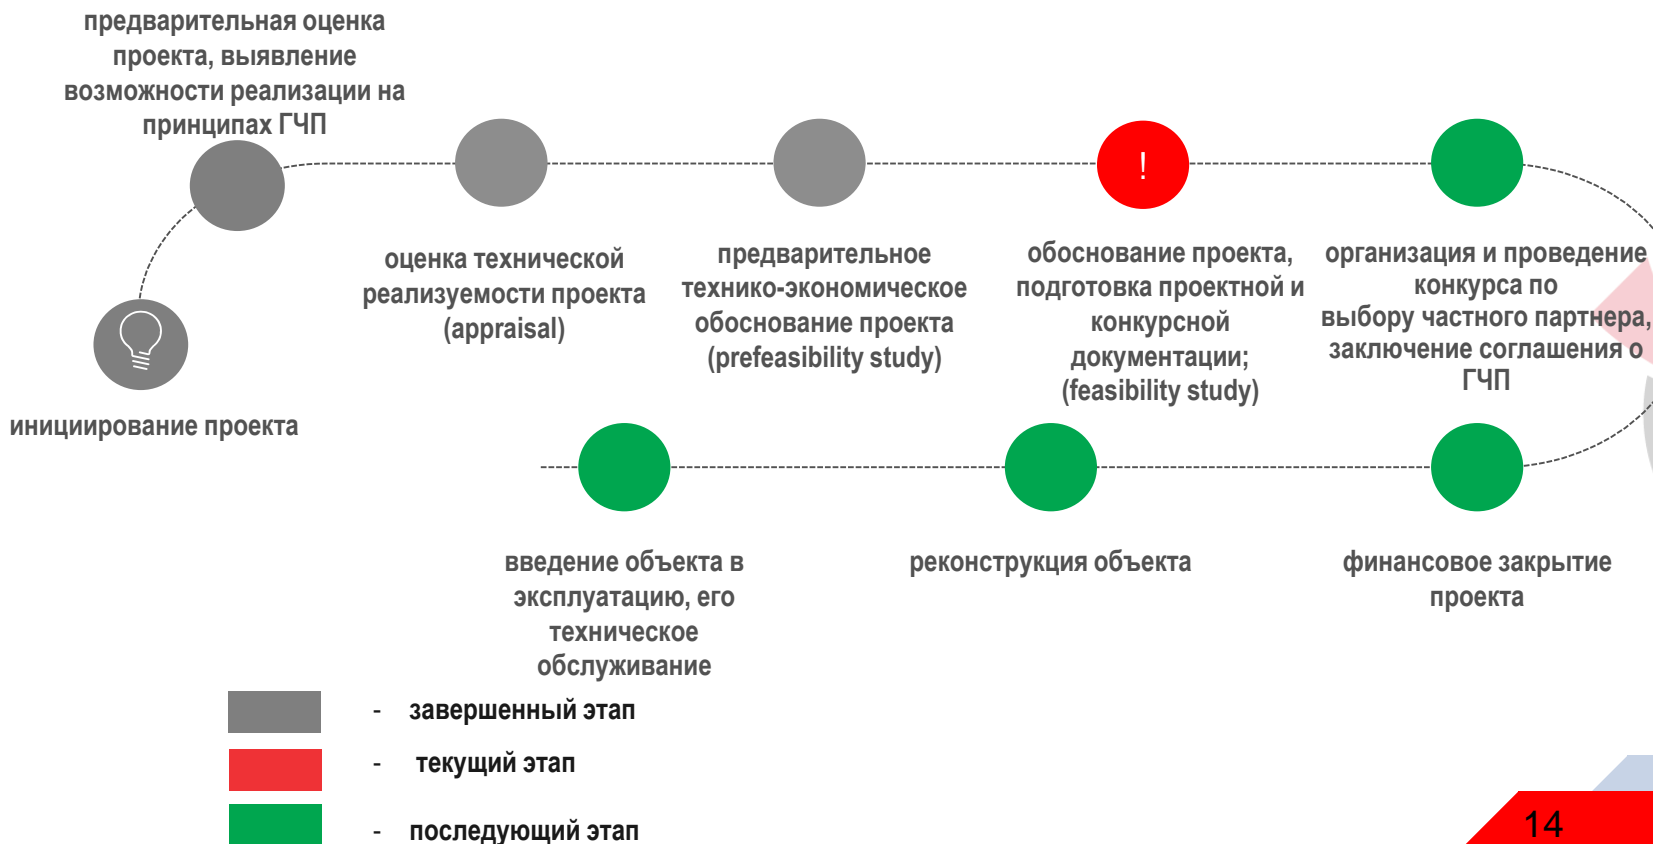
предварительная оценка проекта, выявление возможности реализации на принципах ГЧП

инициирование проекта

оценка технической реализуемости проекта (appraisal)

предварительное технико-экономическое обоснование проекта (prefeasibility study)

!

обоснование проекта, подготовка проектной и конкурсной документации; (feasibility study)

организация и проведение конкурса по выбору частного партнера, заключение соглашения о ГЧП

введение объекта в эксплуатацию, его техническое обслуживание

реконструкция объекта

финансовое закрытие проекта

- завершенный этап

- текущий этап

- последующий этап

14